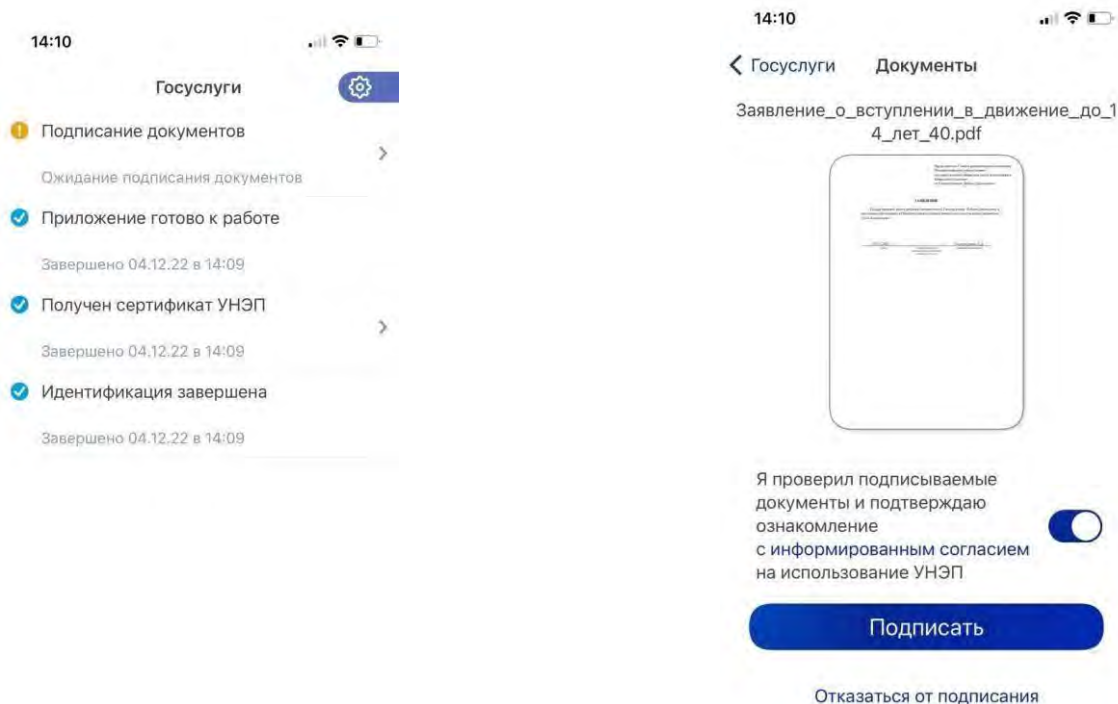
14:10

Госуслуги

Подписание документов

Ожидание подписания документов

Приложение готово к работе

Завершено 04.12.22 в 14:09

Получен сертификат УНЭП

Завершено 04.12.22 в 14:09

Идентификация завершена

Завершено 04.12.22 в 14:09

14:10

Госуслуги Документы

Заявление_о_вступлении_в_движение_до_14_лет_40.pdf

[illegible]

Я проверил подписываемые документы и подтверждаю ознакомление с информированным согласием на использование УНЭП

Подписать

Отказаться от подписания